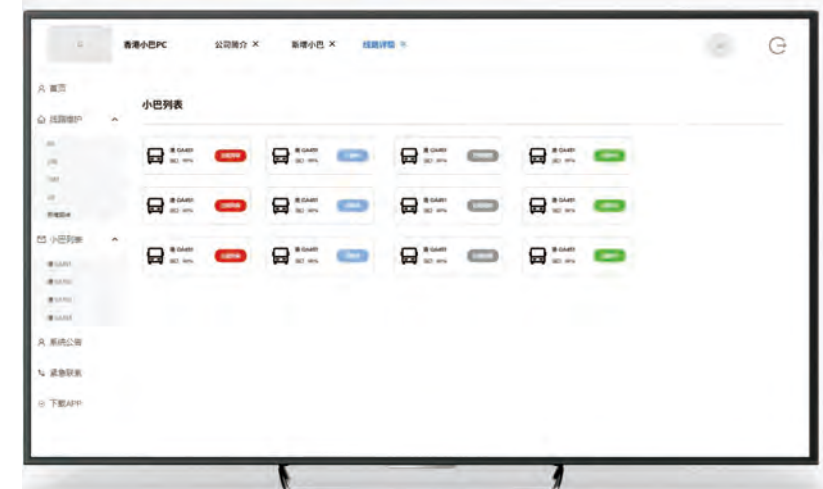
香港小巴PC 公司简介 ✕ 新增小巴 ✕ 线路详情 ✕

首页
线路维护
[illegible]
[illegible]
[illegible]
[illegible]
新增路线
小巴列表
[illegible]
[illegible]
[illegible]
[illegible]
系统公告
紧急联系
下载APP

小巴列表

| 港 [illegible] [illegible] | 港 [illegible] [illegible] | 港 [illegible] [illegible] | 港 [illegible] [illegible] |
|---|---|---|---|
| 港 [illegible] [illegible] | 港 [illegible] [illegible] | 港 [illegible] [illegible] | 港 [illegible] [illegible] |
| 港 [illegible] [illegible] | 港 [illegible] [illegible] | 港 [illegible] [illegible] | 港 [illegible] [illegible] |